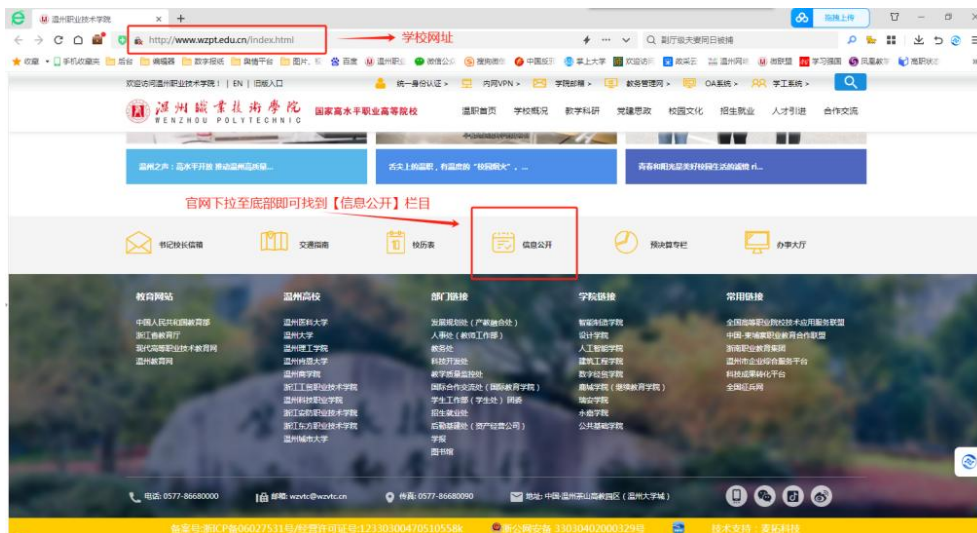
温州职业技术学院 × +

http://www.wzpt.edu.cn/index.html 学校网址

Q 副厅级干部问题被捕

收藏 手机收藏夹 后台 编辑器 数字报纸 舆情平台 图片 百度 温州职业 微信公众 搜狗微信 中国反邪 掌上大学 欢迎访问 政采云 温州网络 微联盟 学习强国 凤凰教育 高职状态

欢迎访问温州职业技术学院！ | EN | 旧版入口 统一身份认证 > 内网VPN > 学院邮箱 > 教务管理网 > OA系统 > 学工系统 >

温州职业技术学院 WENZHOU POLYTECHNIC 国家高水平职业高等院校

温职首页 学校概况 教学科研 党建思政 校园文化 招生就业 人才引进 合作交流

温州之声：高水平开放 推动温州高质量...

选头上的温职，有温度的"校园烟火"，...

青春和阳光是美好校园生活的底色 ri...

官网下拉至底部即可找到【信息公开】栏目

书记校长信箱 交通指南 校历表 信息公开 预决算专栏 办事大厅

教育网站
中国人民共和国教育部
浙江省教育厅
浙江高等职业技术教育网
温州教育网

温州高校
温州医科大学
温州大学
温州理工学院
温州肯恩大学
温州商学院
浙江工贸职业技术学院
温州科技职业学院
浙江安防职业技术学院
浙江东方职业技术学院
温州城市大学

部门链接
发展规划处（产教融合处）
人事处（教师工作部）
教务处
科技开发处
教学质量监控处
国际合作交流处（国际教育学院）
学生工作部（学生处）团委
招生就业处
后勤基建处（资产经营公司）
学报
图书馆

学院链接
智能制造学院
设计学院
人工智能学院
建筑工程学院
数字经济学院
鹿城学院（继续教育学院）
瑞安学院
永嘉学院
公共基础学院

常用链接
全国高等职业院校技术应用服务联盟
中国-柬埔寨职业教育合作联盟
浙南职业教育集团
温州市企业综合服务平台
科技成果转化平台
全国征兵网

电话: 0577-86680000 邮箱: wzvtc@wzvtc.cn 传真: 0577-86680090 地址: 中国·温州茶山高教园区（温州大学城）

备案号:浙ICP备06027531号/经营许可证号:1233030047051055​8k 浙公网安备 33030402000329号 技术支持：麦拓科技